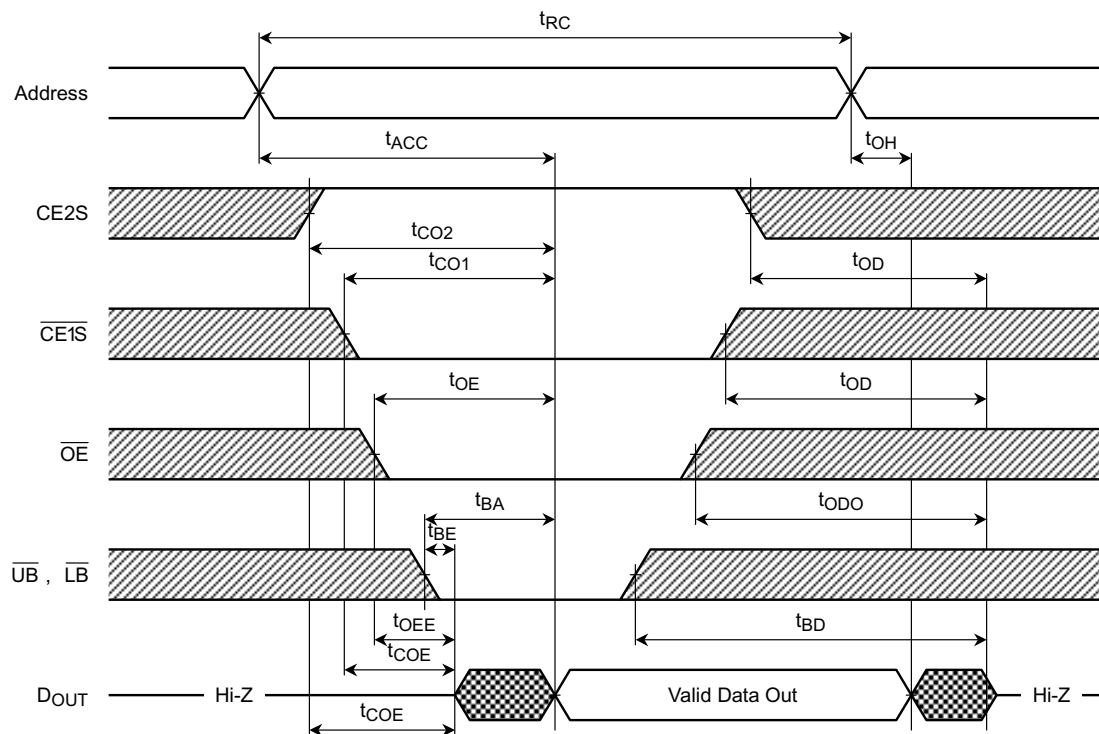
$t_{RC}$

Address

$t_{ACC}$

$t_{OH}$

CE2S

$t_{CO2}$

$t_{CO1}$

$t_{OD}$

$\overline{CE1S}$

$t_{OE}$

$t_{OD}$

$\overline{OE}$

$t_{BA}$

$t_{BE}$

$t_{ODO}$

$\overline{UB}$ , $\overline{LB}$

$t_{OEE}$

$t_{COE}$

$t_{BD}$

$D_{OUT}$ Hi-Z

$t_{COE}$

Valid Data Out

Hi-Z